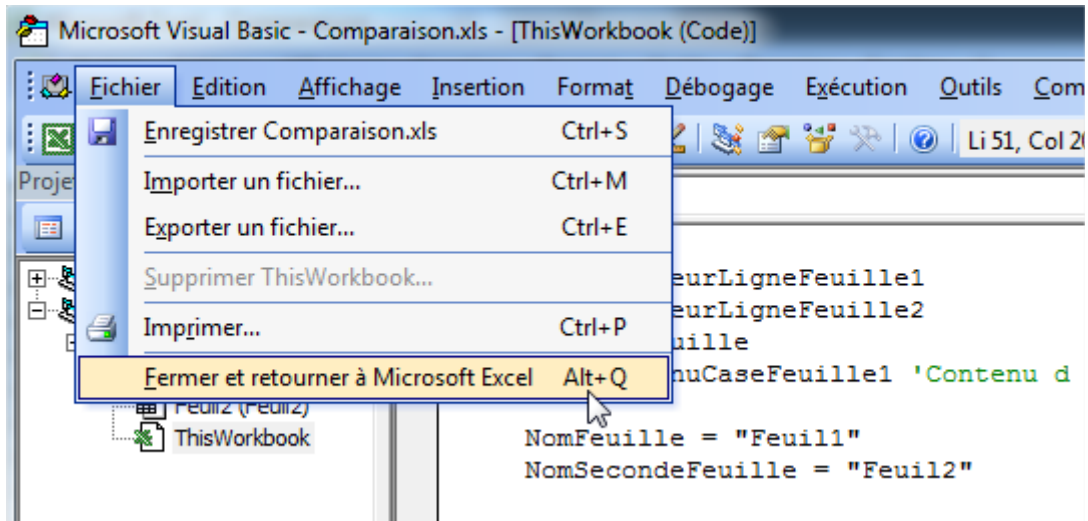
Microsoft Visual Basic - Comparaison.xls - [ThisWorkbook (Code)]

Fichier Edition Affichage Insertion Format Débogage Exécution Outils Com

Enregistrer Comparaison.xls Ctrl+S
Importer un fichier... Ctrl+M
Exporter un fichier... Ctrl+E
Supprimer ThisWorkbook...
Imprimer... Ctrl+P
Fermer et retourner à Microsoft Excel Alt+Q

Li 51, Col 2

Proje

Feuil2 (Feuil2)
ThisWorkbook

eurLigneFeuille1
eurLigneFeuille2
uille
nuCaseFeuille1 'Contenu d

NomFeuille = "Feuil1"
NomSecondeFeuille = "Feuil2"